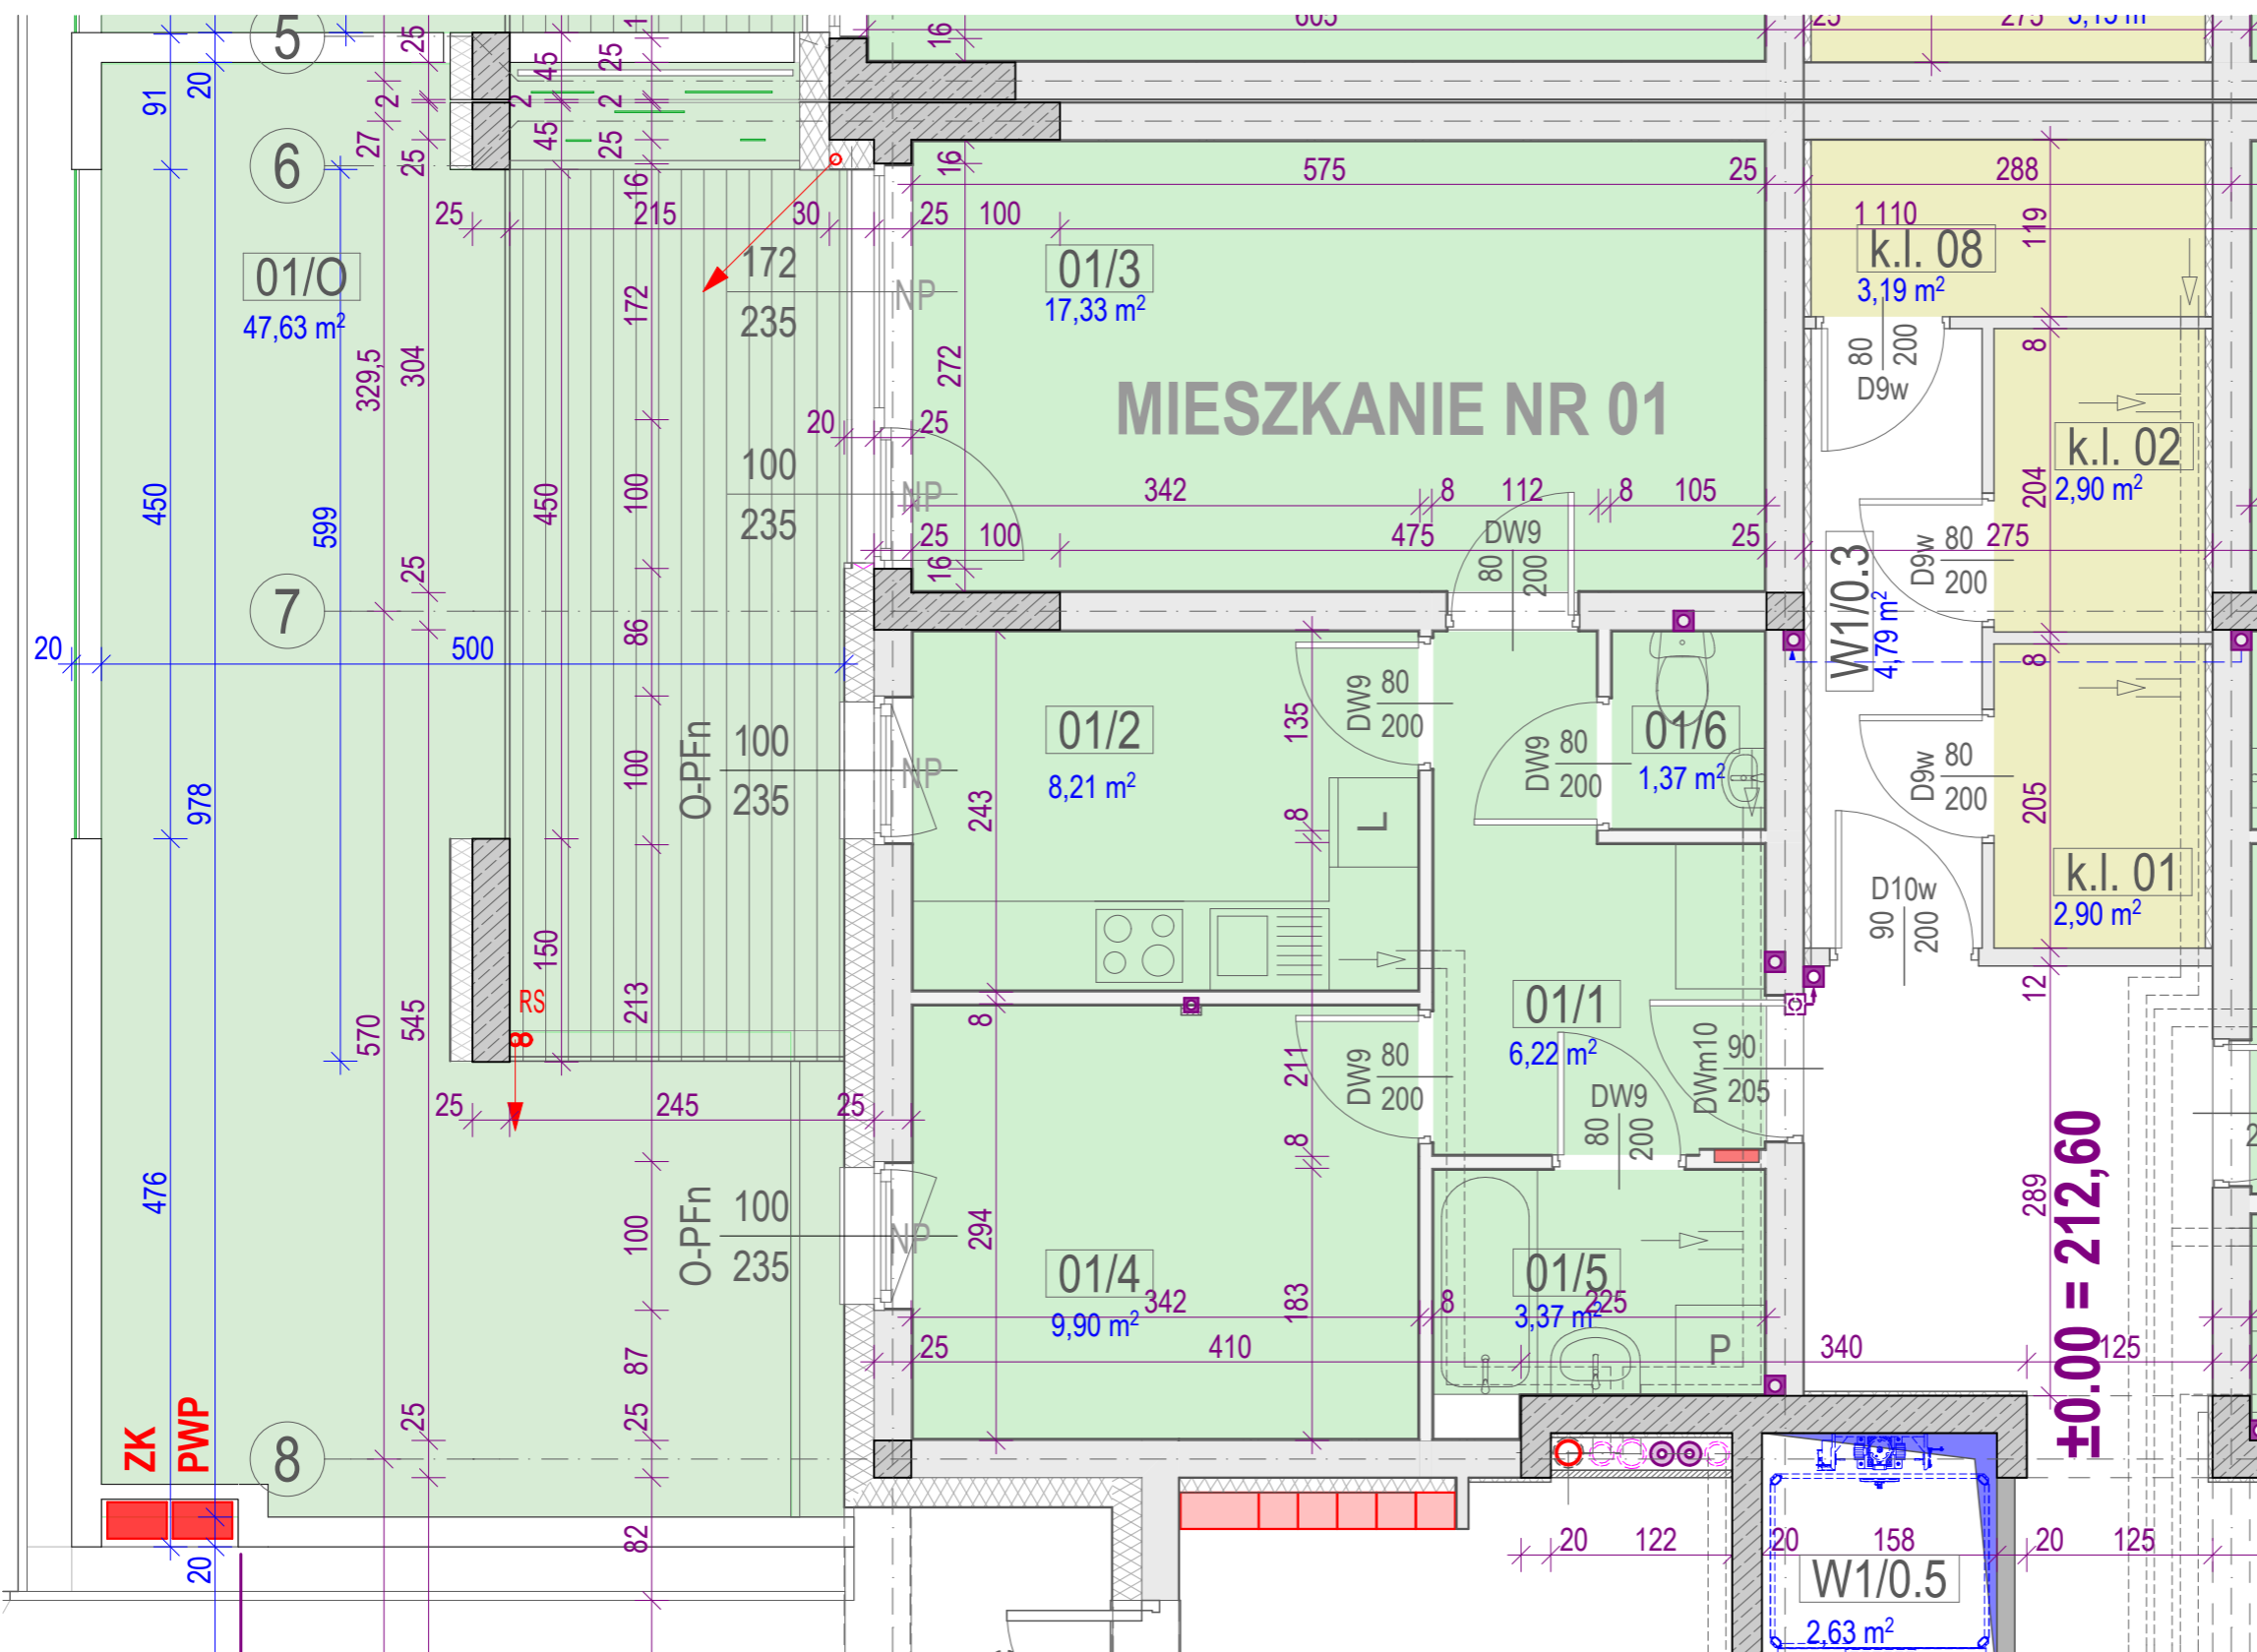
5
6
7
8
01/O
47,63 m²
01/3
17,33 m²
MIESZKANIE NR 01
k.l. 08
3,19 m²
k.l. 02
2,90 m²
k.l. 01
2,90 m²
W1/0.3
4,79 m²
01/2
8,21 m²
01/6
1,37 m²
01/1
6,22 m²
01/4
9,90 m²
01/5
3,37 m²
W1/0.5
2,63 m²
±0.00 = 212,60
ZK
PWP
RS
NP
NP
NP
NP
O-PFn
O-PFn
DW9
DW9
DW9
DW9
DW9
D9w
D9w
D9w
D10w
DWm10
L
P
575
25
288
1 110
119
25
100
16
215
30
172
235
172
272
20
25
100
235
342
8
112
8
105
475
25
100
16
80
200
275
204
500
20
86
100
235
135
80
200
80
200
243
8
8
205
90
200
150
213
211
80
200
90
205
80
200
12
245
25
25
294
100
100
235
183
342
8
225
410
340
125
289
87
25
82
20
122
20
158
20
125
91
20
450
978
476
20
599
329,5
304
27
25
25
570
545
25
2
45
25
2
45
25
25
16
1
605
275
3,15 m